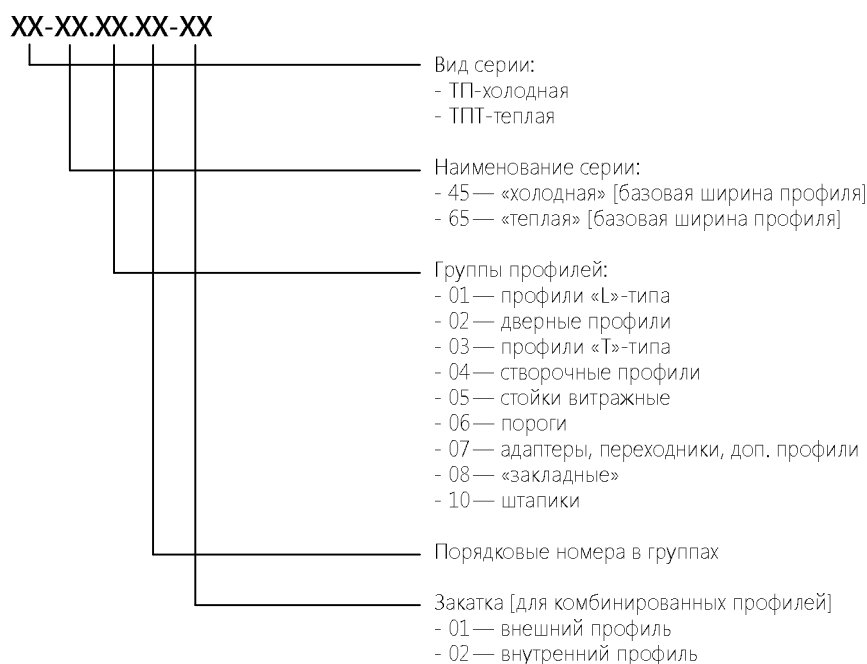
XX-XX.XX.XX-XX

Вид серии:
- ТП-холодная
- ТПТ-теплая

Наименование серии:
- 45 — «холодная» [базовая ширина профиля]
- 65 — «теплая» [базовая ширина профиля]

Группы профилей:
- 01 — профили «L»-типа
- 02 — дверные профили
- 03 — профили «Т»-типа
- 04 — створочные профили
- 05 — стойки витражные
- 06 — пороги
- 07 — адаптеры, переходники, доп. профили
- 08 — «закладные»
- 10 — штапики

Порядковые номера в группах

Закатка [для комбинированных профилей]
- 01 — внешний профиль
- 02 — внутренний профиль